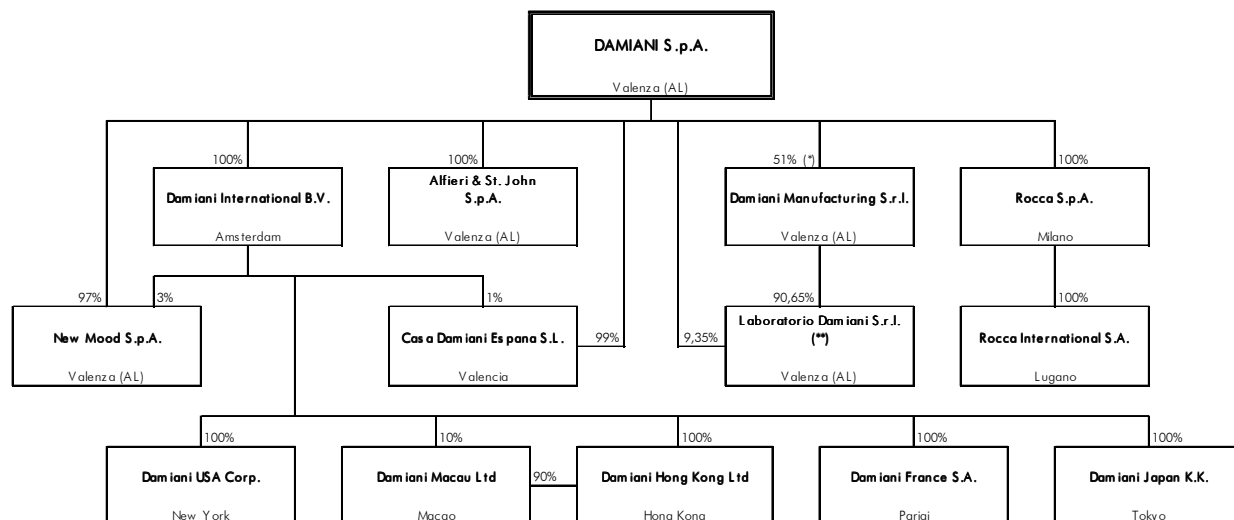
DAMIANI S.p.A.
Valenza (AL)

100%
Damiani International B.V.
Amsterdam

100%
Alfieri & St. John S.p.A.
Valenza (AL)

51% (*)
Damiani Manufacturing S.r.l.
Valenza (AL)

100%
Rocca S.p.A.
Milano

97%
3%
New Mood S.p.A.
Valenza (AL)

1%
Casa Damiani Espana S.L.
Valencia
99%

90,65%
9,35%
Laboratorio Damiani S.r.l. (**)
Valenza (AL)

100%
Rocca International S.A.
Lugano

100%
Damiani USA Corp.
New York

10%
Damiani Macau Ltd
Macao
90%

100%
Damiani Hong Kong Ltd
Hong Kong

100%
Damiani France S.A.
Parigi

100%
Damiani Japan K.K.
Tokyo